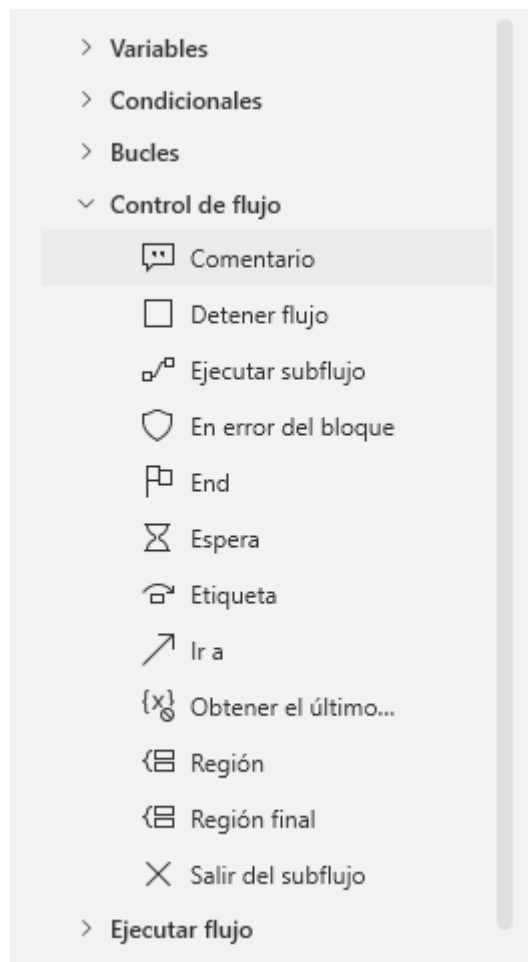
> Variables
> Condicionales
> Bucles
⌄ Control de flujo
Comentario
Detener flujo
Ejecutar subflujo
En error del bloque
End
Espera
Etiqueta
Ir a
Obtener el último...
Región
Región final
Salir del subflujo
> Ejecutar flujo